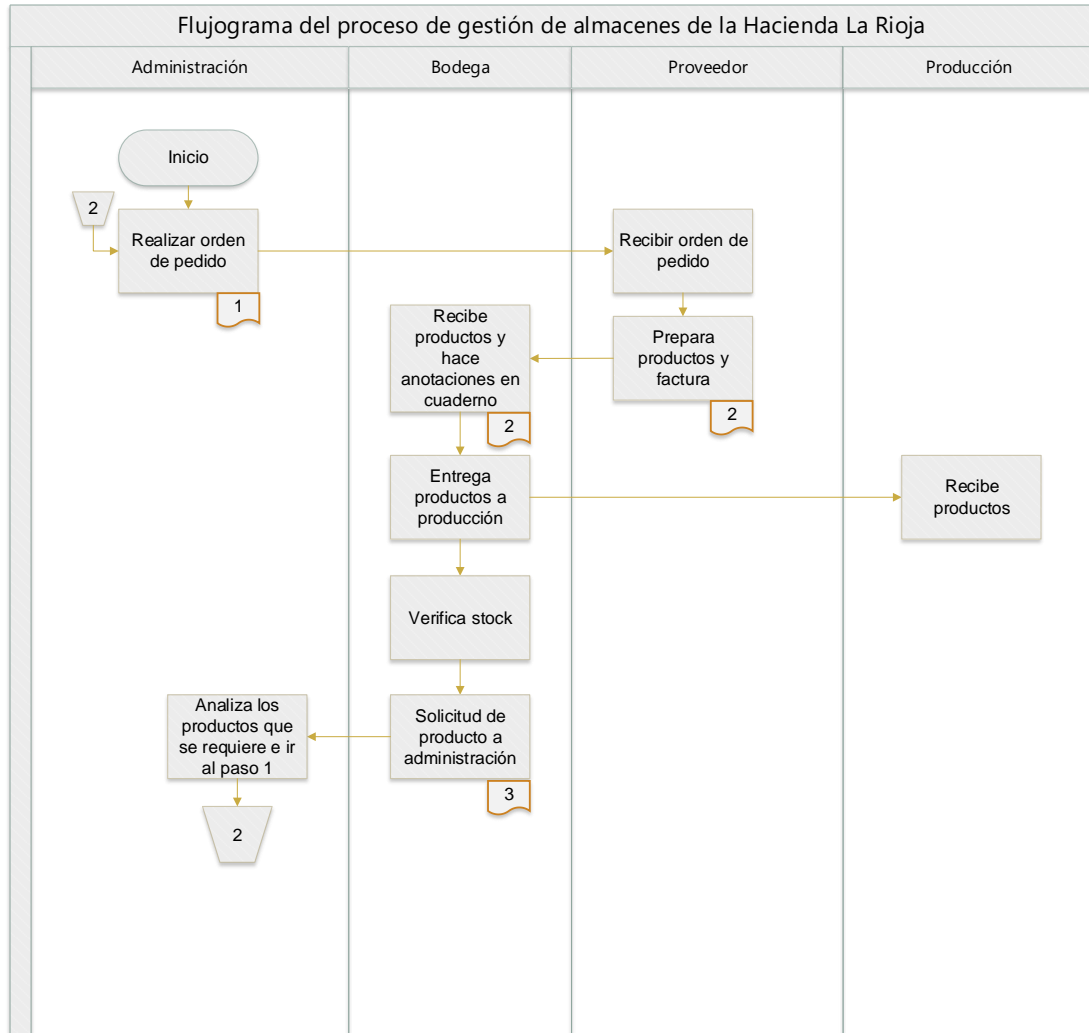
Flujograma del proceso de gestión de almacenes de la Hacienda La Rioja

Administración

Bodega

Proveedor

Producción

Inicio

2

Realizar orden de pedido

1

Recibir orden de pedido

Recibe productos y hace anotaciones en cuaderno

2

Prepara productos y factura

2

Entrega productos a producción

Recibe productos

Verifica stock

Analiza los productos que se requiere e ir al paso 1

Solicitud de producto a administración

3

2